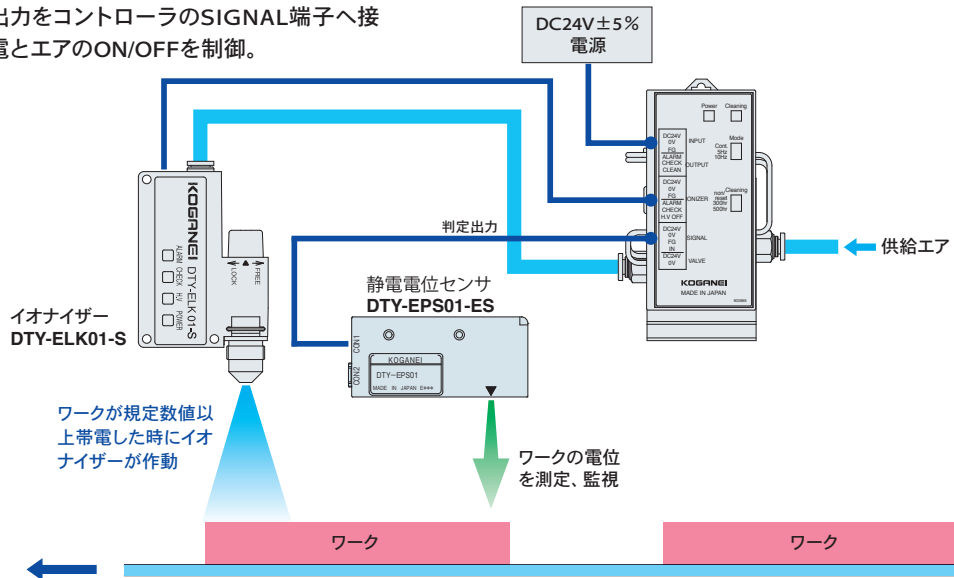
出力をコントローラのSIGNAL端子へ接
電とエアのON/OFFを制御。

DC24V±5%
電源

Power Cleaning

DC24V
0V
FG
INPUT

ALARM
CHECK
CLEAN
OUTPUT

Mode
Cont.
5Hz
10Hz

DC24V
0V
FG
ALARM
CHECK
H.V OFF
IONIZER

non-reset
300hr
500hr
Cleaning

DC24V
0V
FG
IN
SIGNAL

DC24V
0V
VALVE

KOGANEI
MADE IN JAPAN

供給エア

判定出力

KOGANEI
DTY-ELK01-S
ALARM CHECK H.V POWER
LOCK FREE

イオナイザー
DTY-ELK01-S

静電電位センサ
DTY-EPS01-ES

CON1
CON2
KOGANEI
DTY-EPS01
MADE IN JAPAN

ワークが規定数値以上帯電した時にイオナイザーが作動

ワークの電位を測定、監視

ワーク

ワーク